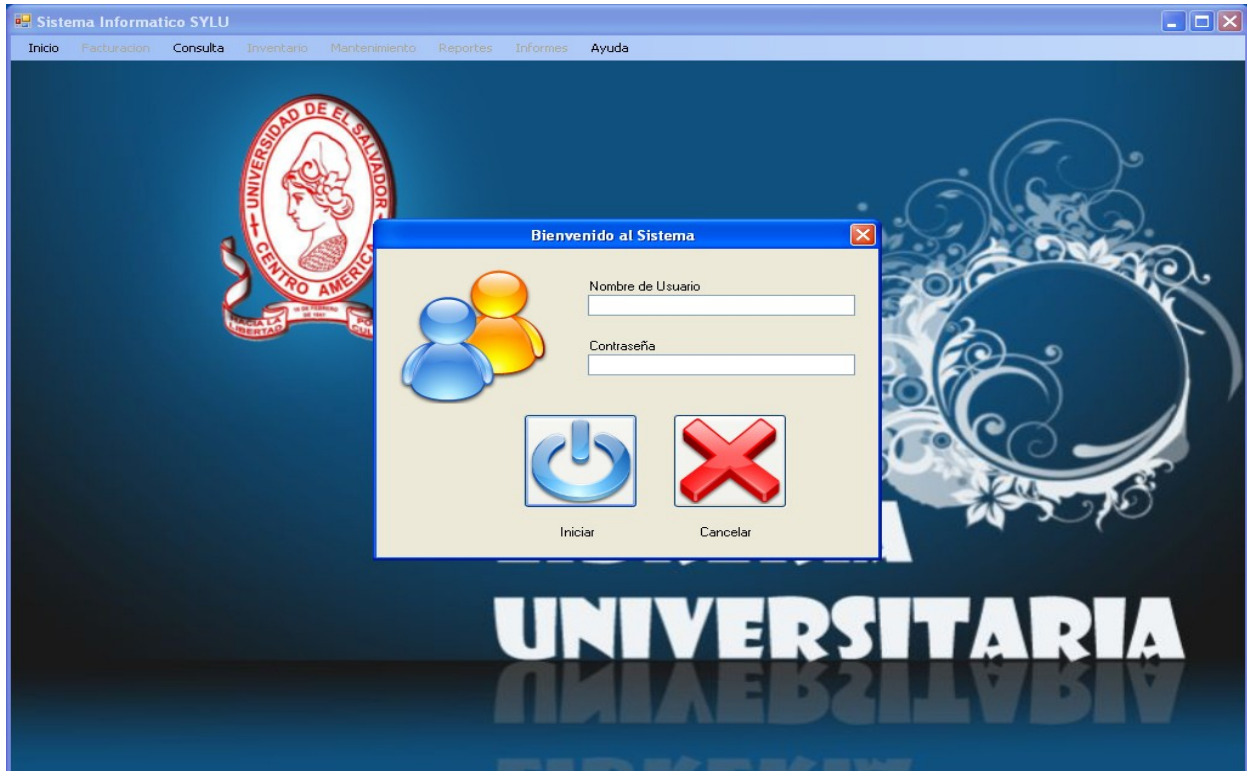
Sistema Informatico SYLU

Inicio Facturacion Consulta Inventario Mantenimiento Reportes Informes Ayuda

UNIVERSIDAD DE EL SALVADOR
CENTRO AMERICA
HACIA LA LIBERTAD
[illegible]

Bienvenido al Sistema

Nombre de Usuario

Contraseña

Iniciar

Cancelar

UNIVERSITARIA